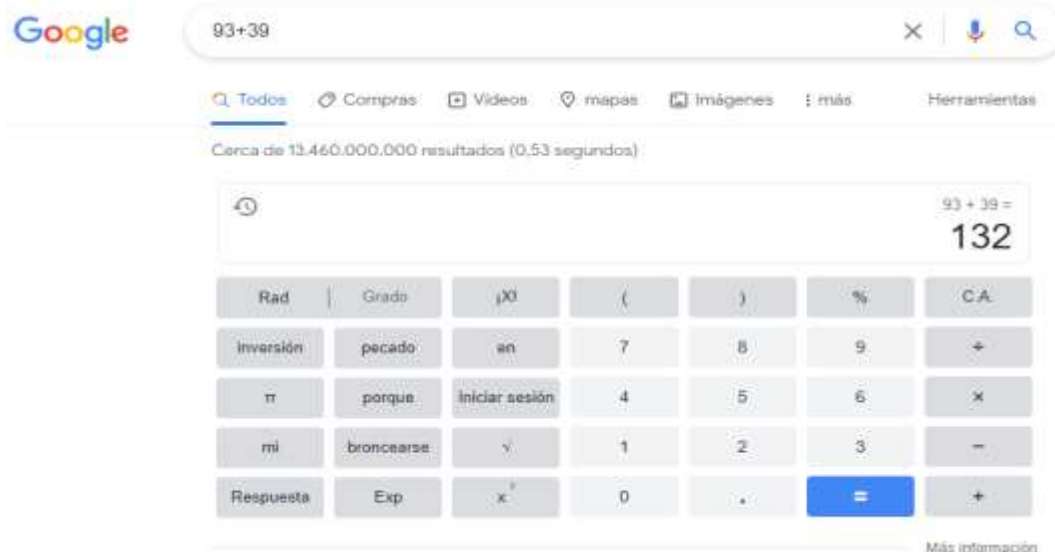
Google

93+39

Todos Compras Videos mapas Imágenes : más Herramientas

Cerca de 13.460.000.000 resultados (0,53 segundos)

93 + 39 =
132

| Rad | Grado | ¡X! | ( | ) | % | C.A. |
|---|---|---|---|---|---|---|
| inversión | pecado | en | 7 | 8 | 9 | ÷ |
| π | porque | iniciar sesión | 4 | 5 | 6 | × |
| mi | broncearse | √ | 1 | 2 | 3 | − |
| Respuesta | Exp | $x^y$ | 0 | . | = | + |

Más información